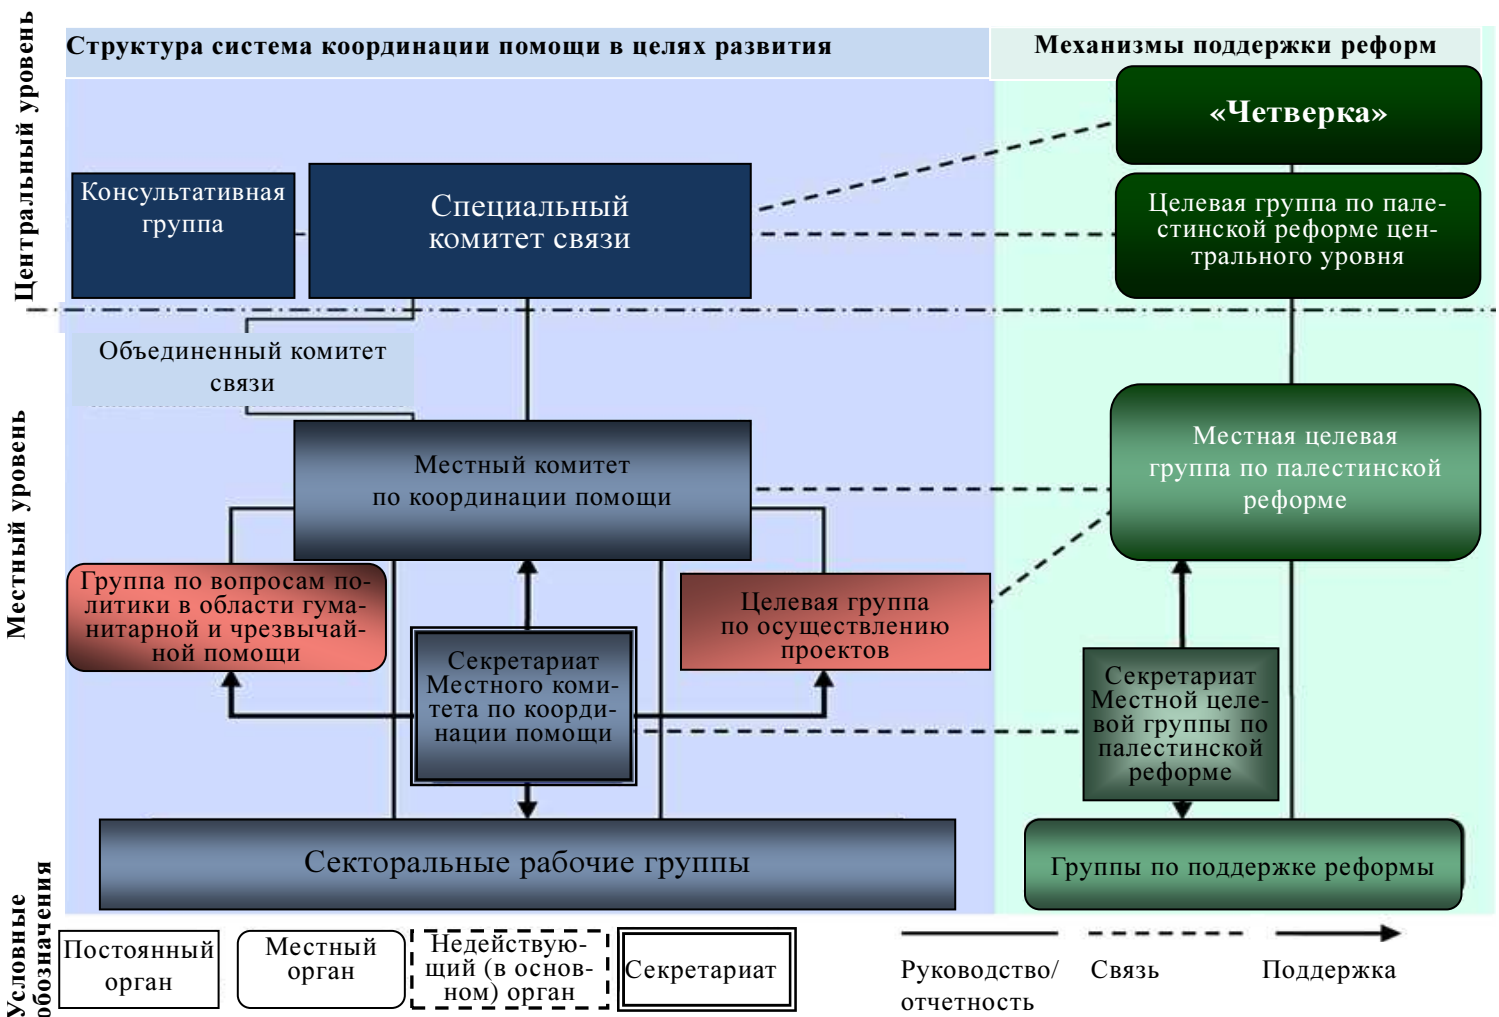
Центральный уровень

Структура система координации помощи в целях развития

Механизмы поддержки реформ

«Четверка»

Консультативная группа

Специальный комитет связи

Целевая группа по палестинской реформе центрального уровня

Объединенный комитет связи

Местный уровень

Местный комитет по координации помощи

Местная целевая группа по палестинской реформе

Группа по вопросам политики в области гуманитарной и чрезвычайной помощи

Целевая группа по осуществлению проектов

Секретариат Местного комитета по координации помощи

Секретариат Местной целевой группы по палестинской реформе

Секторальные рабочие группы

Группы по поддержке реформы

Условные обозначения

Постоянный орган

Местный орган

Недействующий (в основном) орган

Секретариат

Руководство/отчетность

Связь

Поддержка